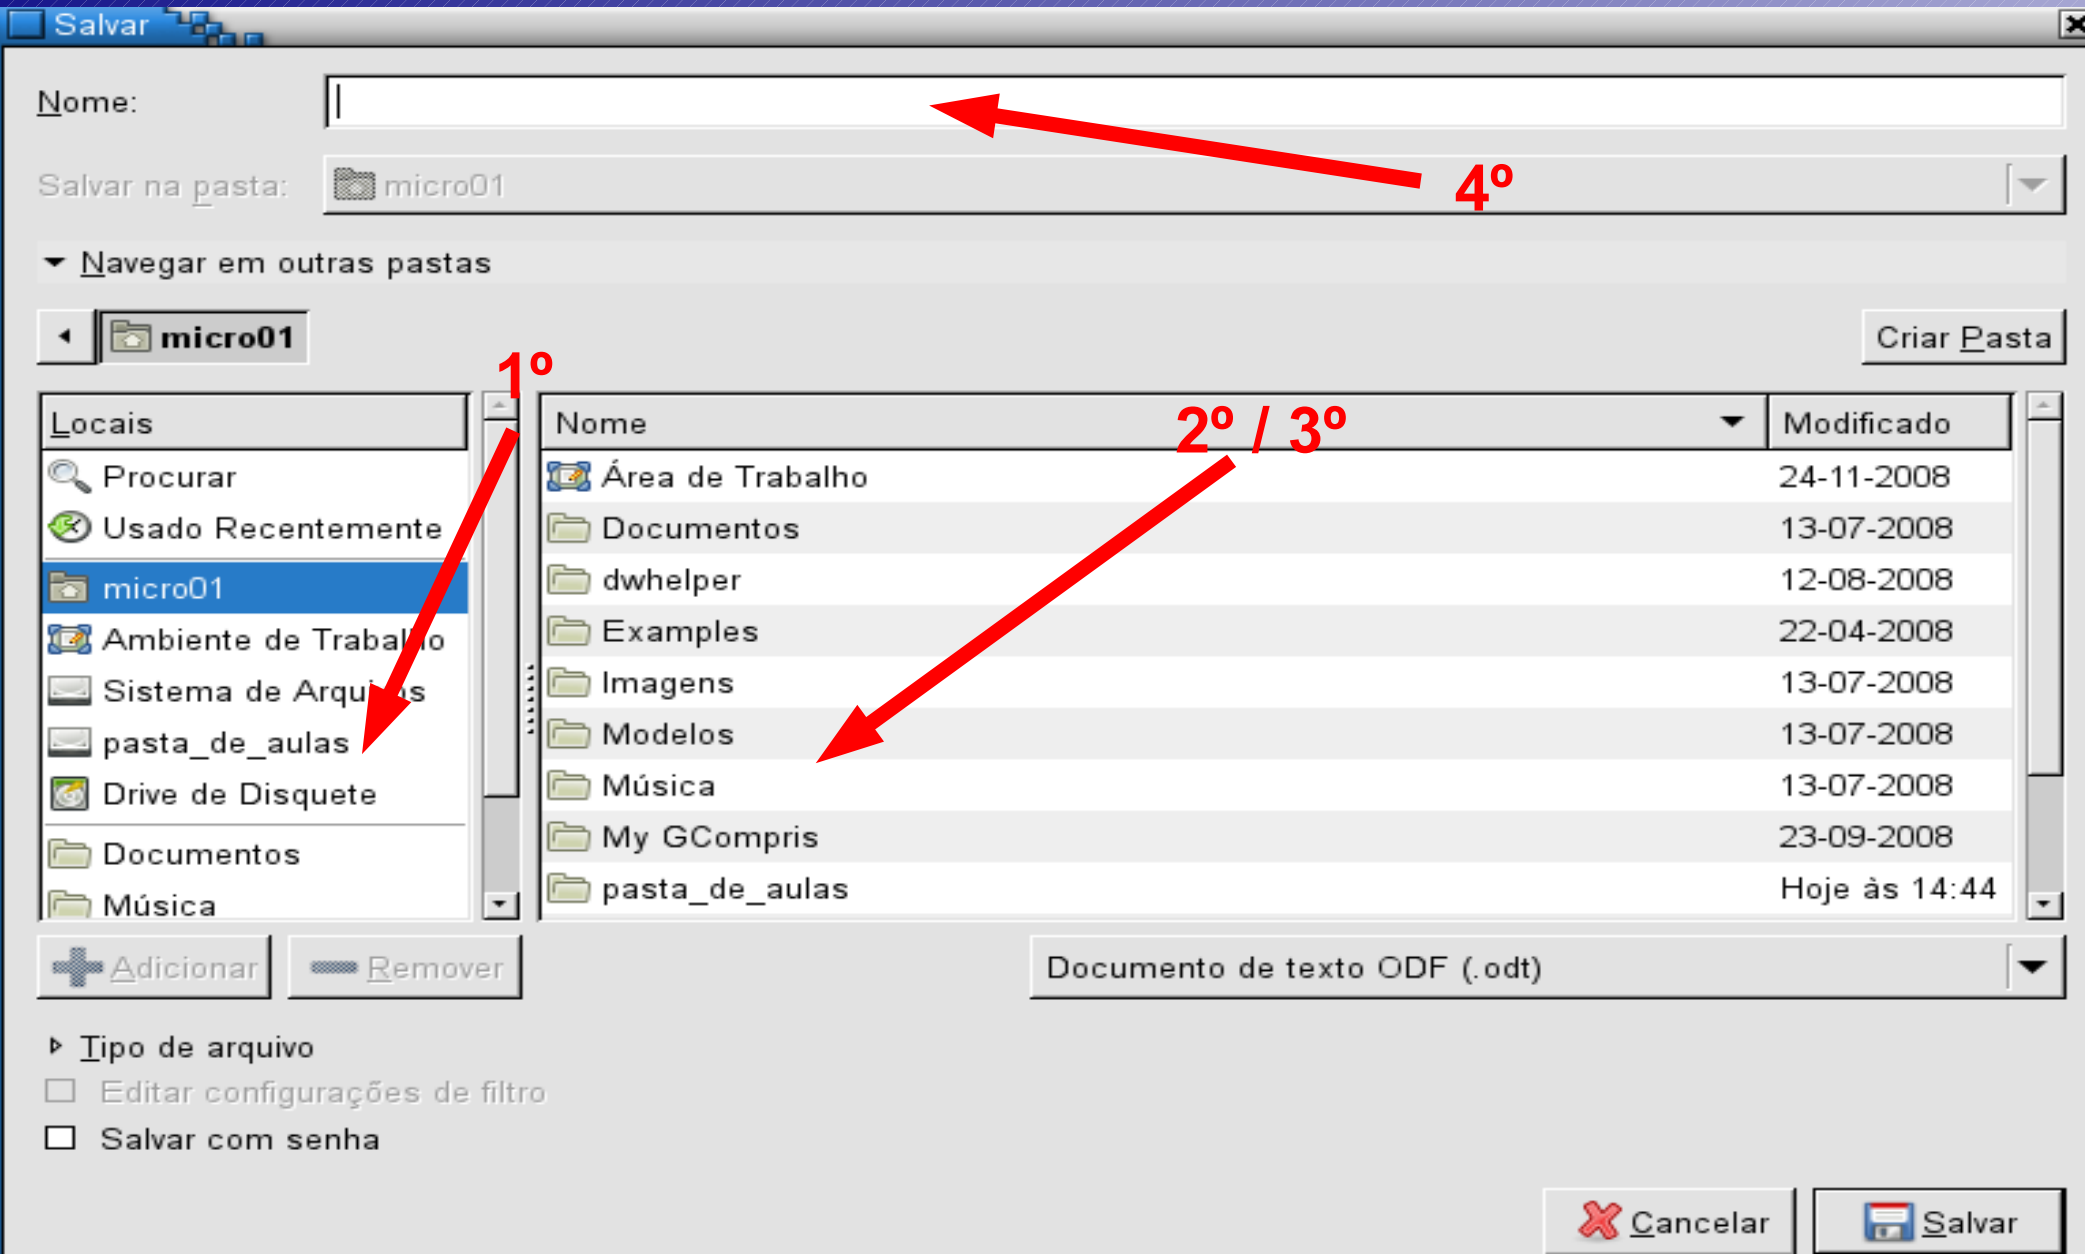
Salvar

Nome:

4º

Salvar na pasta: micro01

Navegar em outras pastas

micro01

Criar Pasta

1º

2º / 3º

| Locais |
|---|
| Procurar |
| Usado Recentemente |
| micro01 |
| Ambiente de Trabalho |
| Sistema de Arquivos |
| pasta_de_aulas |
| Drive de Disquete |
| Documentos |
| Música |

| Nome | Modificado |
|---|---|
| Área de Trabalho | 24-11-2008 |
| Documentos | 13-07-2008 |
| dwhelper | 12-08-2008 |
| Examples | 22-04-2008 |
| Imagens | 13-07-2008 |
| Modelos | 13-07-2008 |
| Música | 13-07-2008 |
| My GCompris | 23-09-2008 |
| pasta_de_aulas | Hoje às 14:44 |

Adicionar Remover

Documento de texto ODF (.odt)

Tipo de arquivo

Editar configurações de filtro

Salvar com senha

Cancelar Salvar